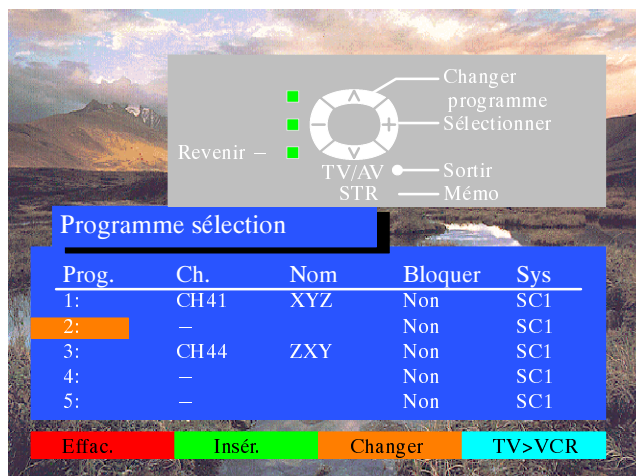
Changer programme
Sélectionner
Revenir –
TV/AV
Sortir
STR
Mémo

Programme sélection

| Prog. | Ch. | Nom | Bloquer | Sys |
|---|---|---|---|---|
| 1: | CH41 | XYZ | Non | SC1 |
| 2: | – | | Non | SC1 |
| 3: | CH44 | ZXY | Non | SC1 |
| 4: | – | | Non | SC1 |
| 5: | – | | Non | SC1 |

Effac. Insér. Changer TV>VCR